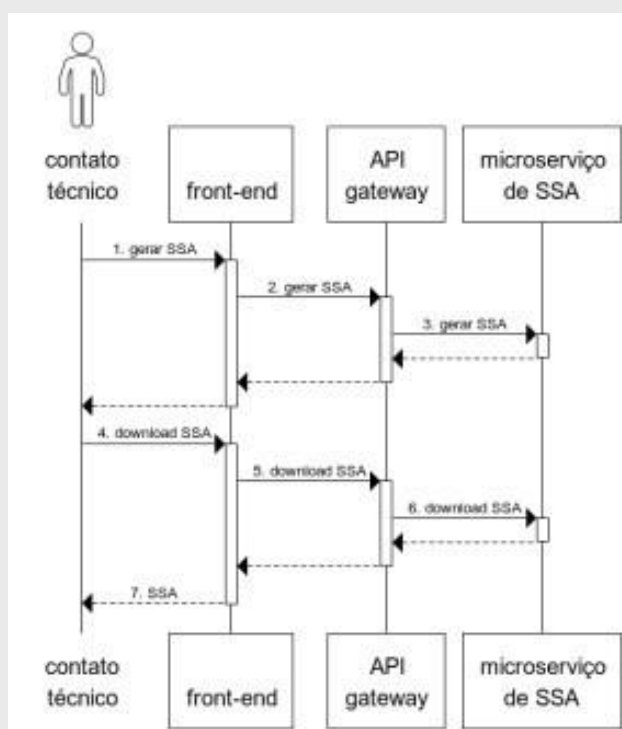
contato técnico

front-end

API gateway

microserviço de SSA

1. gerar SSA

2. gerar SSA

3. gerar SSA

4. download SSA

5. download SSA

6. download SSA

7. SSA

contato técnico

front-end

API gateway

microserviço de SSA